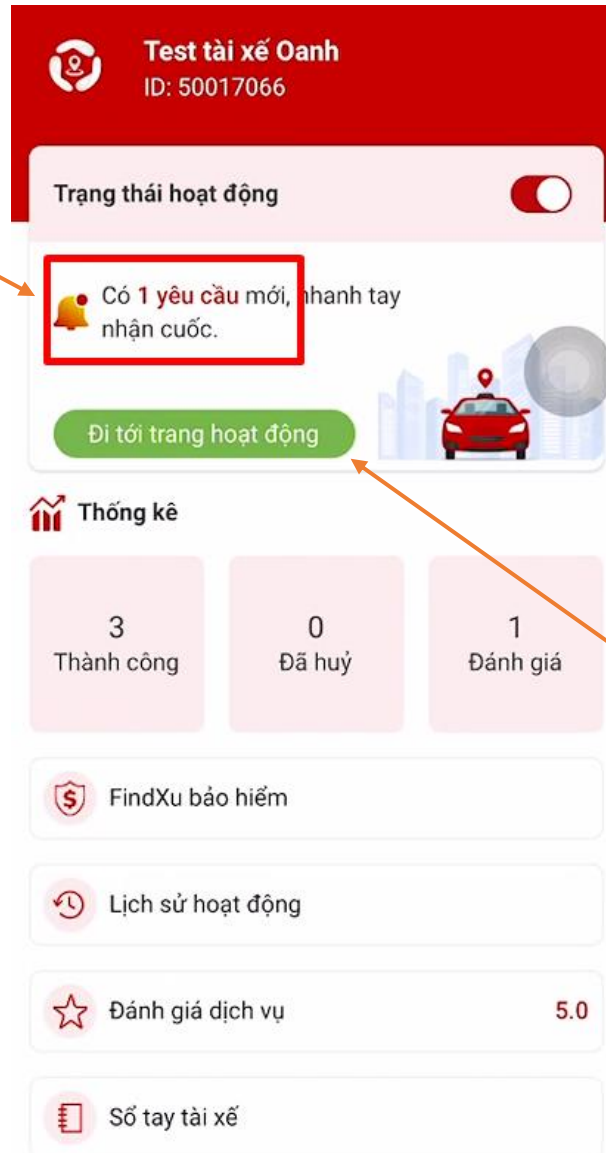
Test tài xế Oanh
ID: 50017066

Trạng thái hoạt động

Có 1 yêu cầu mới, nhanh tay nhận cuốc.

Đi tới trang hoạt động

Thống kê

3
Thành công

0
Đã huỷ

1
Đánh giá

FindXu bảo hiểm

Lịch sử hoạt động

Đánh giá dịch vụ 5.0

Sổ tay tài xế